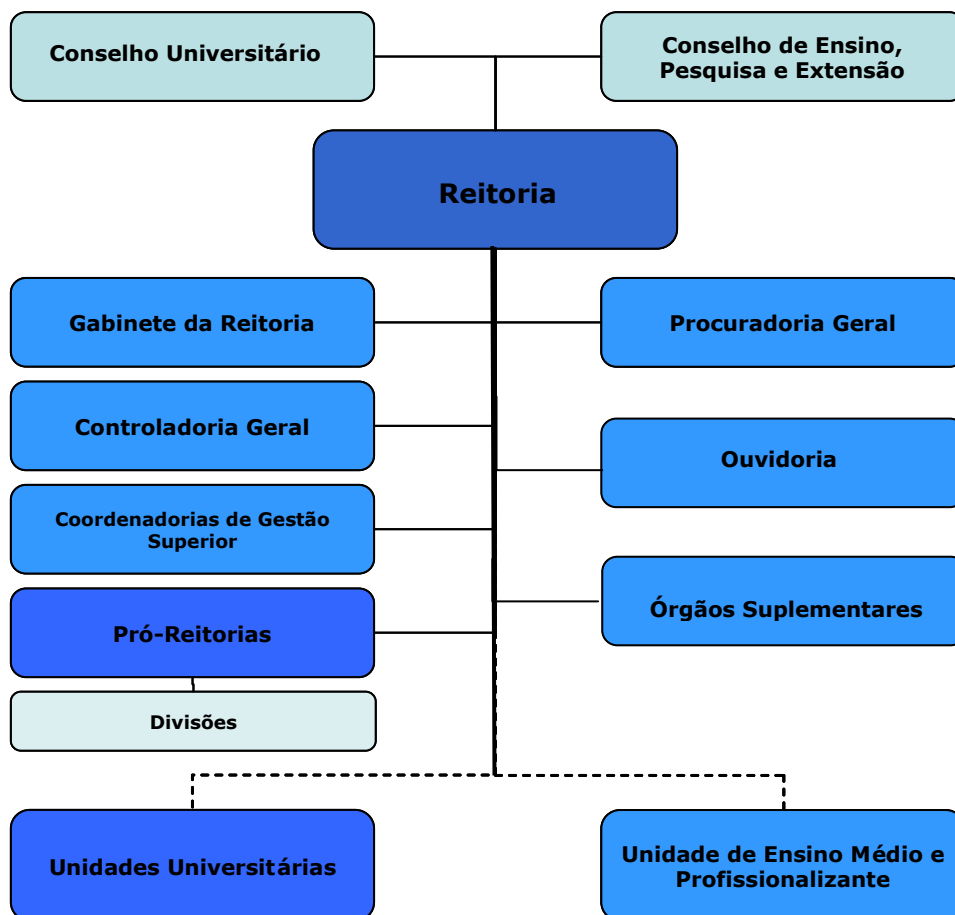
Conselho Universitário

Conselho de Ensino, Pesquisa e Extensão

Reitoria

Gabinete da Reitoria

Procuradoria Geral

Controladoria Geral

Ouvidoria

Coordenadorias de Gestão Superior

Órgãos Suplementares

Pró-Reitorias

Divisões

Unidades Universitárias

Unidade de Ensino Médio e Profissionalizante